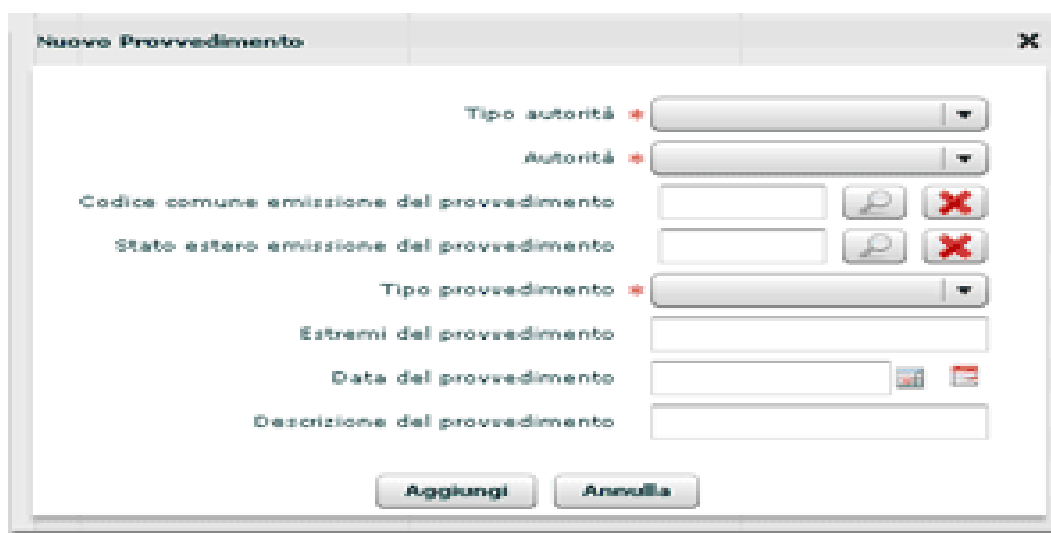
Nuovo Provvedimento

X

Tipo autorità *

Autorità *

Codice comune emissione del provvedimento

Stato estero emissione del provvedimento

Tipo provvedimento *

Estremi del provvedimento

Data del provvedimento

Descrizione del provvedimento

Aggiungi Annulla